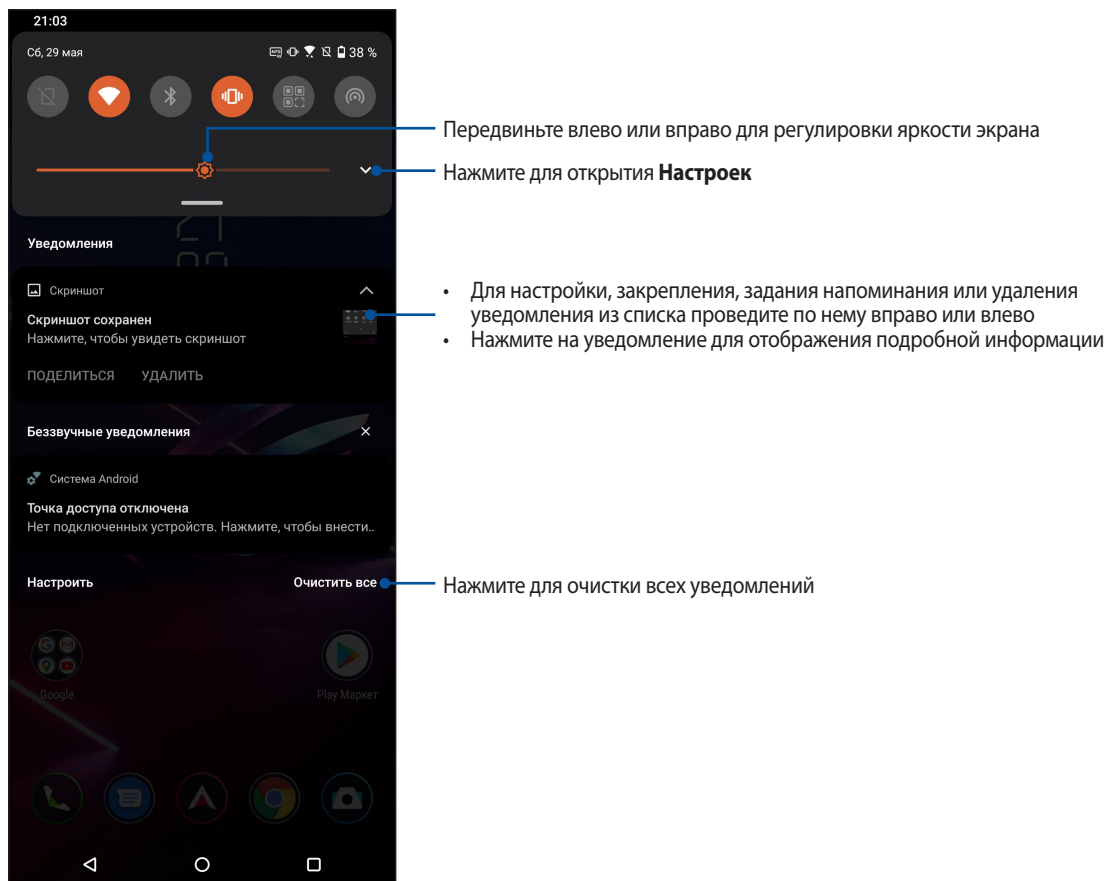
21:03

Сб, 29 мая

38 %

Передвиньте влево или вправо для регулировки яркости экрана

Нажмите для открытия **Настроек**

Уведомления

Скриншот

Скриншот сохранен
Нажмите, чтобы увидеть скриншот

ПОДЕЛИТЬСЯ УДАЛИТЬ

• Для настройки, закрепления, задания напоминания или удаления уведомления из списка проведите по нему вправо или влево
• Нажмите на уведомление для отображения подробной информации

Беззвучные уведомления

Система Android

Точка доступа отключена
Нет подключенных устройств. Нажмите, чтобы внести..

Настроить

Очистить все

Нажмите для очистки всех уведомлений

Google

Play Маркет